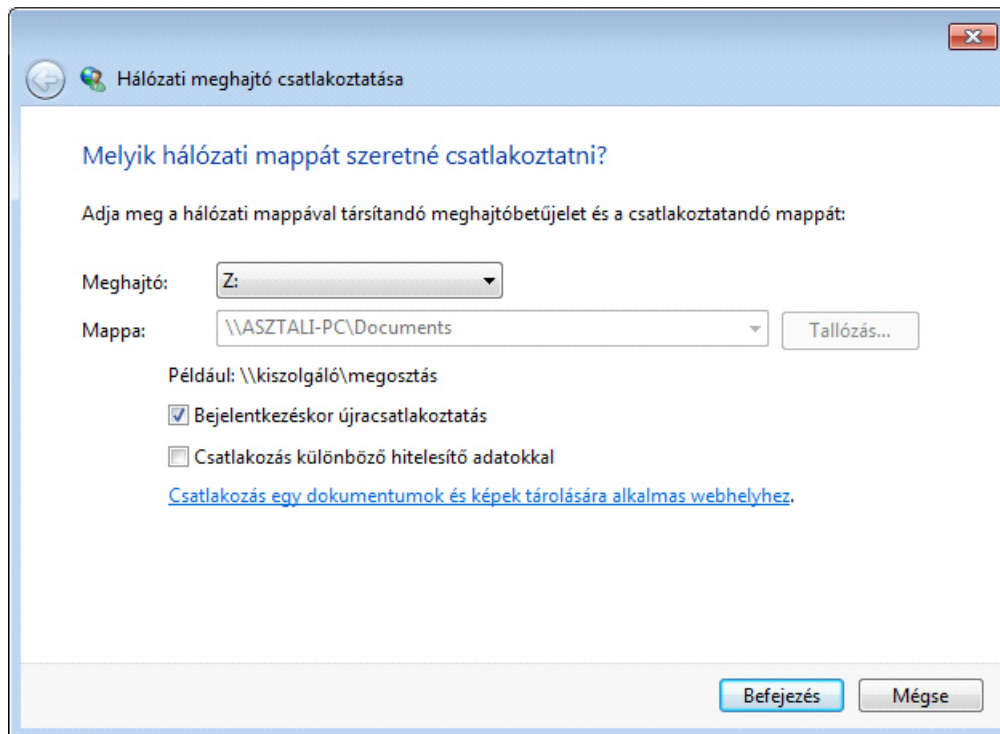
Hálózati meghajtó csatlakoztatása

Melyik hálózati mappát szeretné csatlakoztatni?

Adja meg a hálózati mappával társítandó meghajtóbetűjelet és a csatlakoztatandó mappát:

Meghajtó: Z:

Mappa: \\ASZTALI-PC\Documents

Tallózás...

Például: \\kiszolgáló\megosztás

Bejelentkezéskor újracsatlakoztatás

Csatlakozás különböző hitelesítő adatokkal

Csatlakozás egy dokumentumok és képek tárolására alkalmas webhelyhez.

Befejezés

Mégse